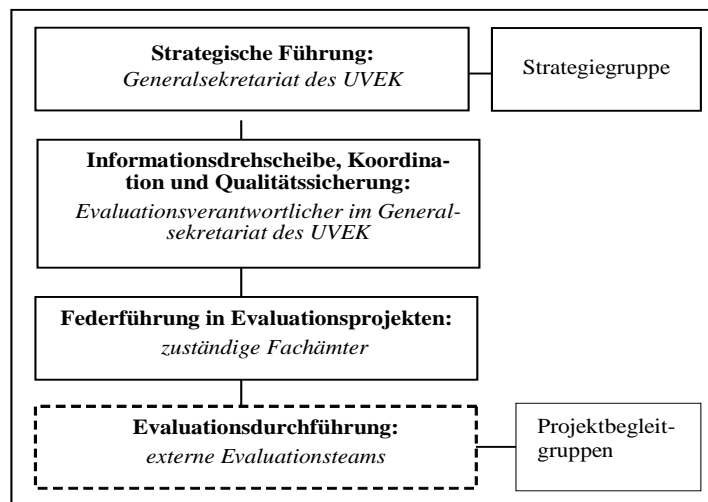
**Strategische Führung:**
*Generalsekretariat des UVEK*

Strategiegruppe

**Informationsdrehscheibe, Koordination und Qualitätssicherung:**
*Evaluationsverantwortlicher im Generalsekretariat des UVEK*

**Federführung in Evaluationsprojekten:**
*zuständige Fachämter*

**Evaluationsdurchführung:**
*externe Evaluationsteams*

Projektbegleitgruppen